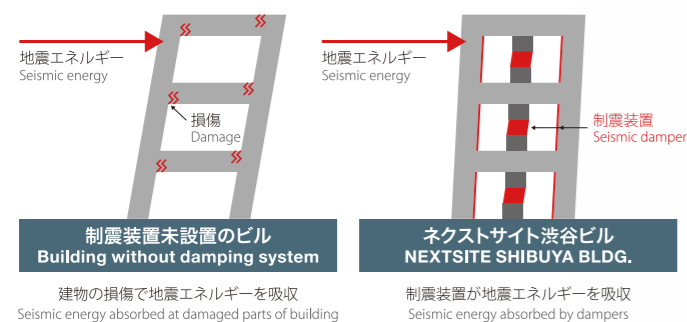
地震エネルギー
Seismic energy

損傷
Damage

制震装置未設置のビル
Building without damping system

建物の損傷で地震エネルギーを吸収
Seismic energy absorbed at damaged parts of building

地震エネルギー
Seismic energy

制震装置
Seismic damper

ネクストサイト渋谷ビル
NEXTSITE SHIBUYA BLDG.

制震装置が地震エネルギーを吸収
Seismic energy absorbed by dampers